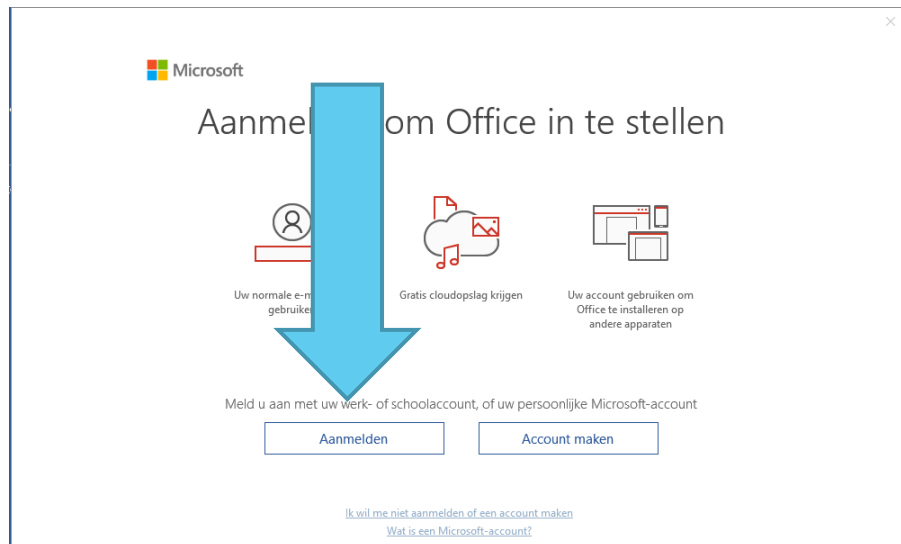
Microsoft

Aanmel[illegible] om Office in te stellen

Uw normale e-m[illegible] gebruike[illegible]

Gratis cloudopslag krijgen

Uw account gebruiken om Office te installeren op andere apparaten

Meld u aan met uw werk- of schoolaccount, of uw persoonlijke Microsoft-account

Aanmelden

Account maken

Ik wil me niet aanmelden of een account maken

Wat is een Microsoft-account?